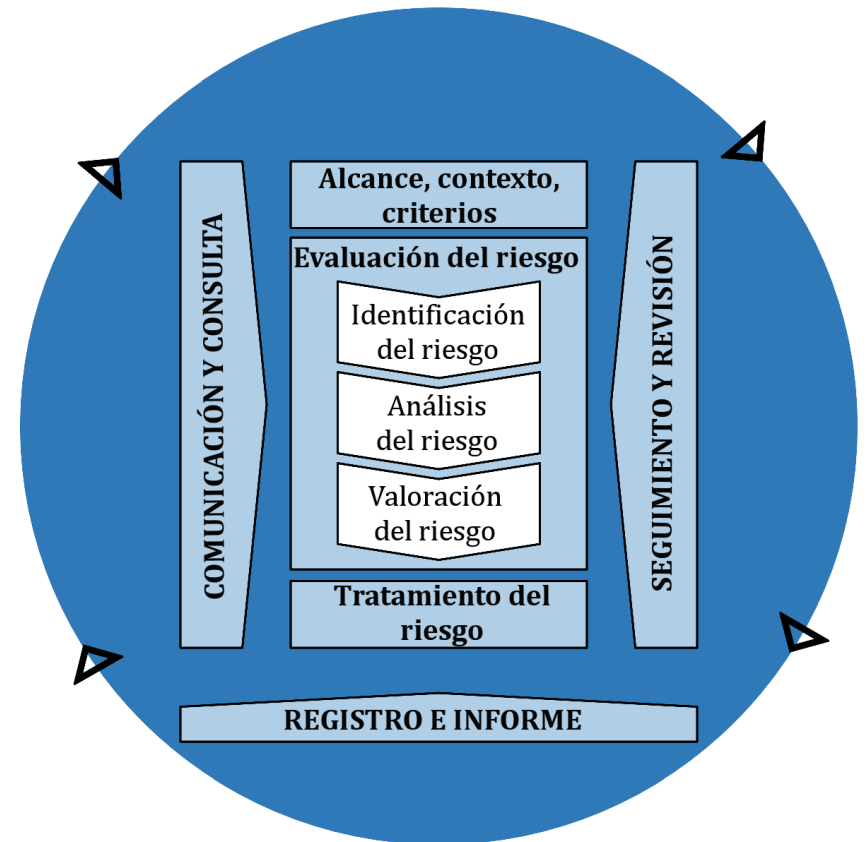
COMUNICACIÓN Y CONSULTA

Alcance, contexto, criterios

Evaluación del riesgo

Identificación del riesgo

Análisis del riesgo

Valoración del riesgo

Tratamiento del riesgo

SEGUIMIENTO Y REVISIÓN

REGISTRO E INFORME